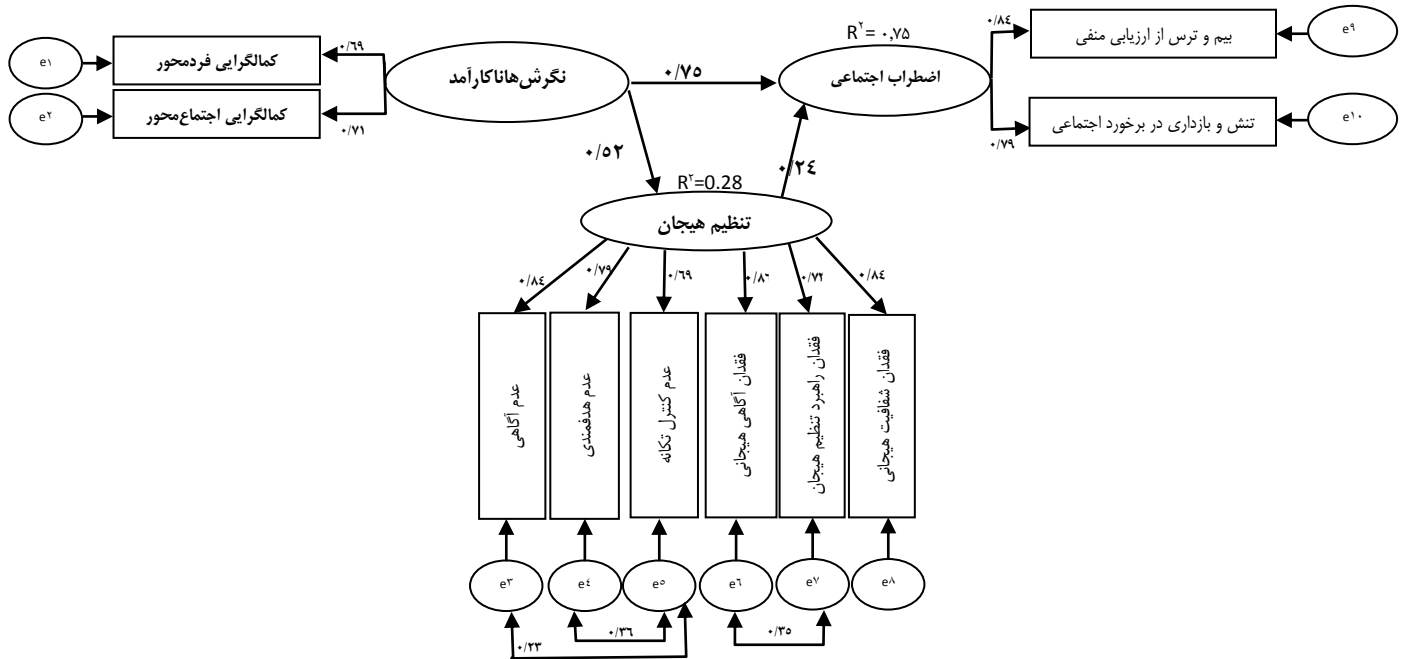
$R^۲ = ۰٫۷۵$

۰/۸٤

بیم و ترس از ارزیابی منفی

e۹

e۱

کمالگرایی فردمحور

۰/۶۹

نگرش‌هاناکارآمد

۰/۷۵

اضطراب اجتماعی

e۲

کمالگرایی اجتماع‌محور

۰/۷۱

تنش و بازداری در برخورد اجتماعی

e۱۰

۰/۷۹

۰/۵۲

۰/٢٤

$R^۲$=0.28

تنظیم هیجان

۰/۸٤

۰/۷۹

۰/۶۹

۰/۸۰

۰/۷۲

۰/۸٤

عدم آگاهی

عدم هدفمندی

عدم کنترل تکانه

فقدان آگاهی هیجانی

فقدان راهبرد تنظیم هیجان

فقدان شفافیت هیجانی

e۳

e٤

e۵

e٦

e۷

e۸

۰/۳۶

۰/۳۵

۰/٢۳